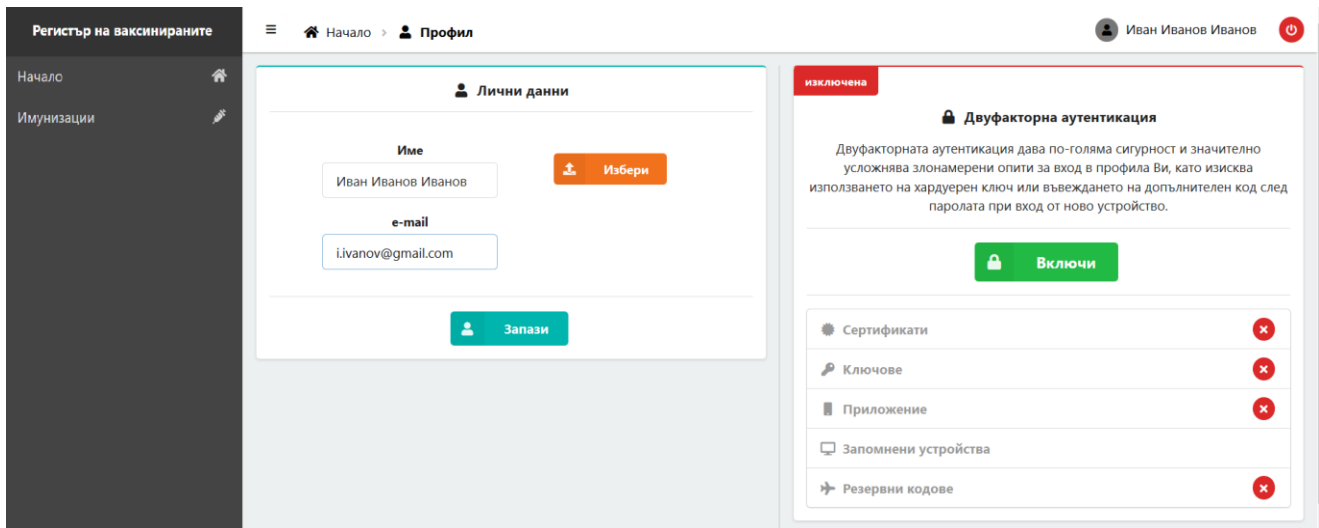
Регистър на ваксинираните

Начало

Имунизации

Начало > Профил

Иван Иванов Иванов

Лични данни

Име

Иван Иванов Иванов

Избери

e-mail

i.ivanov@gmail.com

Запази

изключена

Двуфакторна аутентикация

Двуфакторната аутентикация дава по-голяма сигурност и значително усложнява злонамерени опити за вход в профила Ви, като изисква използването на хардуерен ключ или въвеждането на допълнителен код след паролата при вход от ново устройство.

Включи

Сертификати

Ключове

Приложение

Запомнени устройства

Резервни кодове